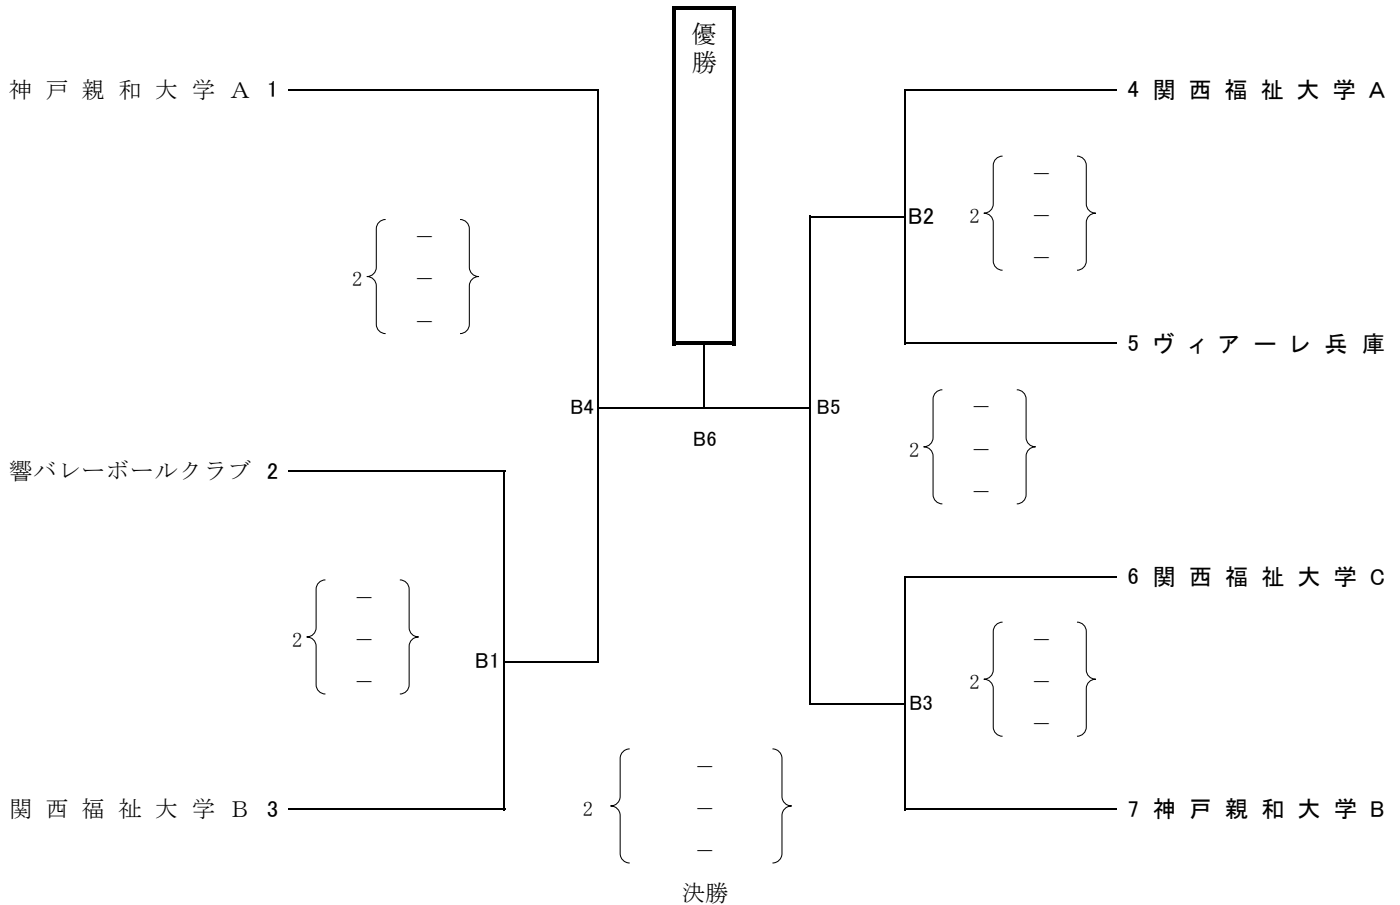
優勝

神戸親和大学A 1

4 関西福祉大学A

B2

2 { ー ー ー }

2 { ー ー ー }

5 ヴィアーレ兵庫

B4

B5

B6

2 { ー ー ー }

響バレーボールクラブ 2

6 関西福祉大学C

2 { ー ー ー }

2 { ー ー ー }

B1

B3

関西福祉大学B 3

2 { ー ー ー }

7 神戸親和大学B

決勝